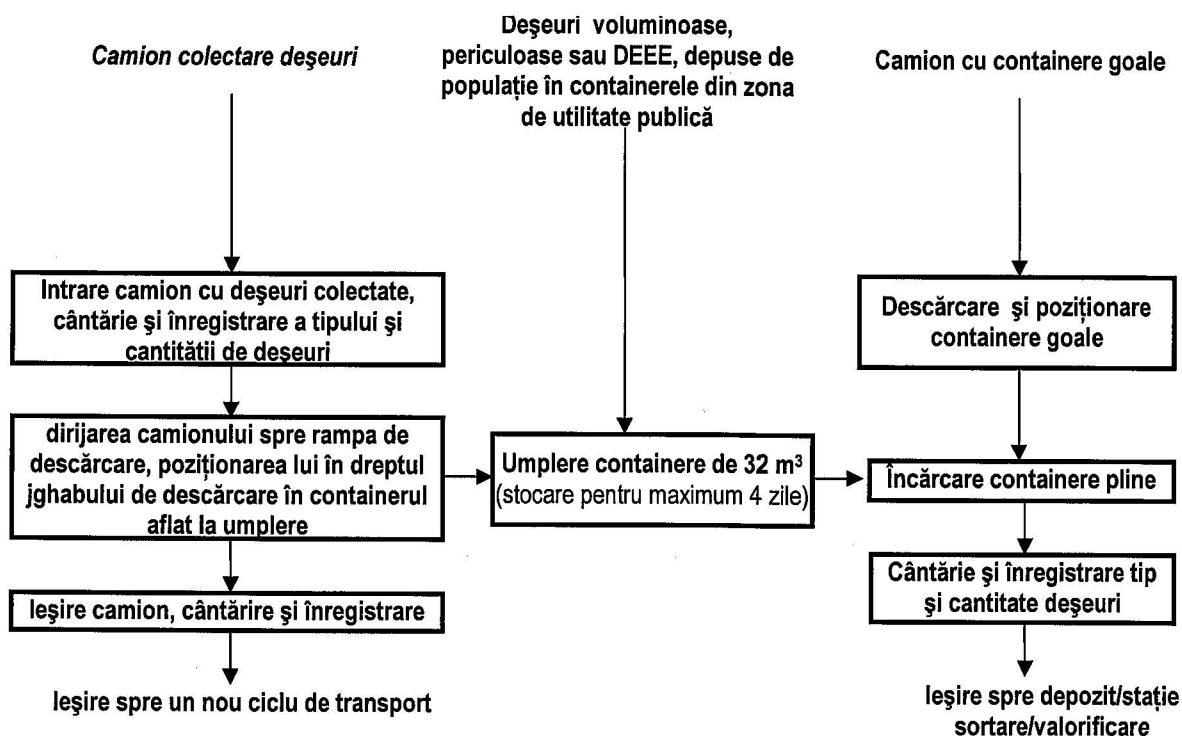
Camion colectare deşeuri

Deşeuri voluminoase, periculoase sau DEEE, depuse de populație în containerele din zona de utilitate publică

Camion cu containere goale

Intrare camion cu deşeuri colectate, cântărie şi înregistrare a tipului şi cantitătii de deşeuri

Descărcare şi poziționare containere goale

dirijarea camionului spre rampa de descărcare, poziționarea lui în dreptul jghabului de descărcare în containerul aflat la umplere

Umplere containere de 32 m$^3$ (stocare pentru maximum 4 zile)

Încărcare containere pline

Ieşire camion, cântărire şi înregistrare

Cântărie şi înregistrare tip şi cantitate deşeuri

Ieşire spre un nou ciclu de transport

Ieşire spre depozit/stație sortare/valorificare